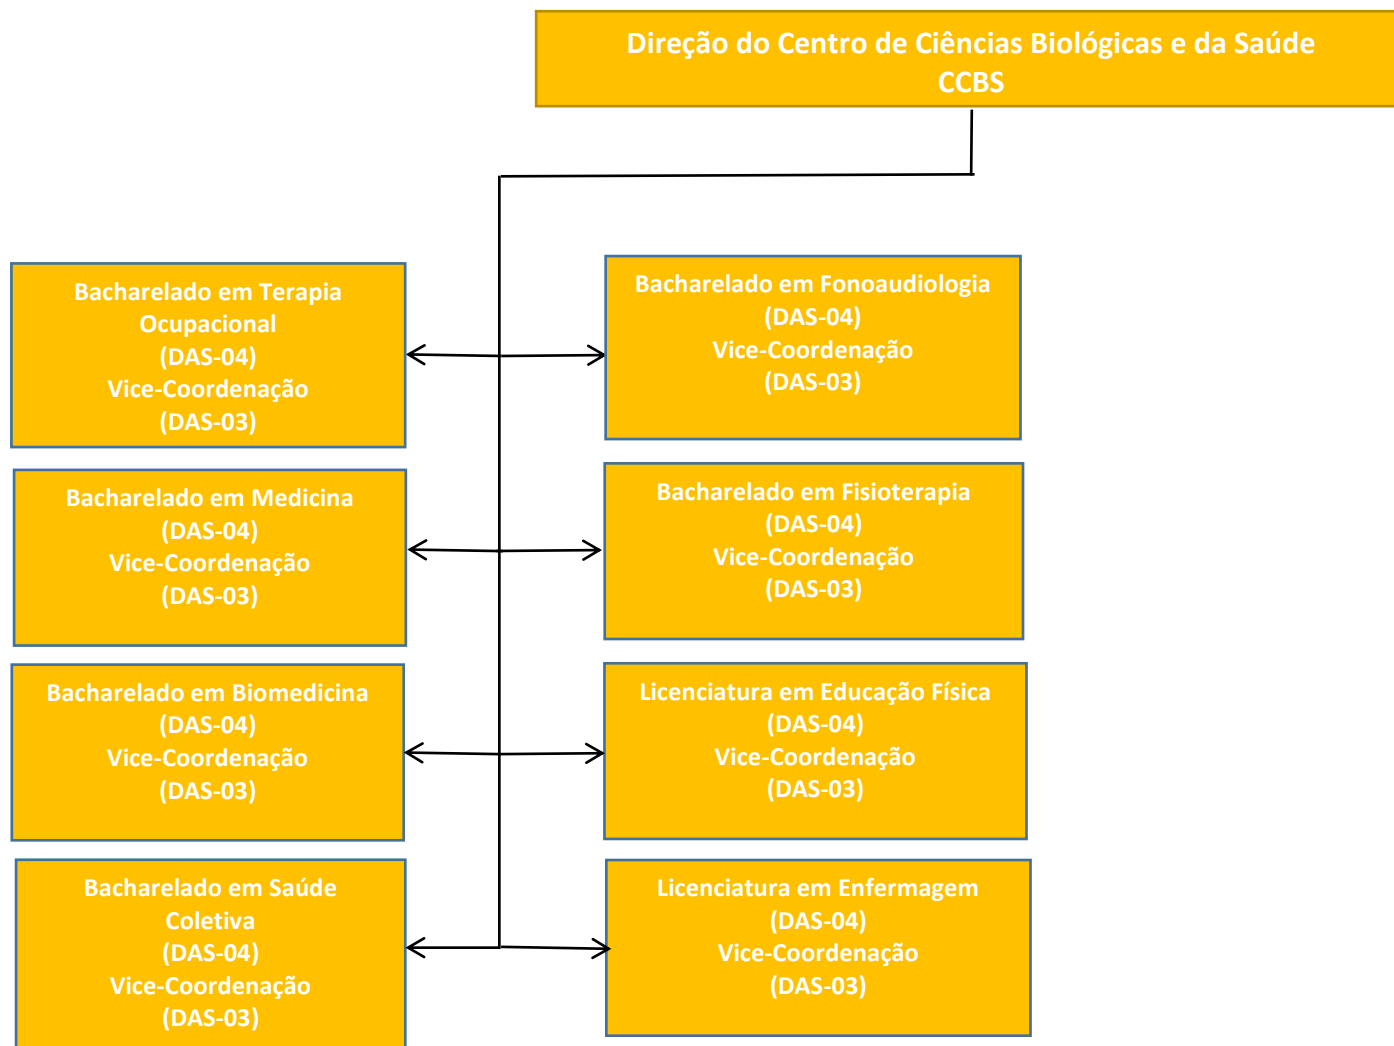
Direção do Centro de Ciências Biológicas e da Saúde
CCBS

Bacharelado em Terapia Ocupacional
(DAS-04)
Vice-Coordenação
(DAS-03)

Bacharelado em Fonoaudiologia
(DAS-04)
Vice-Coordenação
(DAS-03)

Bacharelado em Medicina
(DAS-04)
Vice-Coordenação
(DAS-03)

Bacharelado em Fisioterapia
(DAS-04)
Vice-Coordenação
(DAS-03)

Bacharelado em Biomedicina
(DAS-04)
Vice-Coordenação
(DAS-03)

Licenciatura em Educação Física
(DAS-04)
Vice-Coordenação
(DAS-03)

Bacharelado em Saúde Coletiva
(DAS-04)
Vice-Coordenação
(DAS-03)

Licenciatura em Enfermagem
(DAS-04)
Vice-Coordenação
(DAS-03)